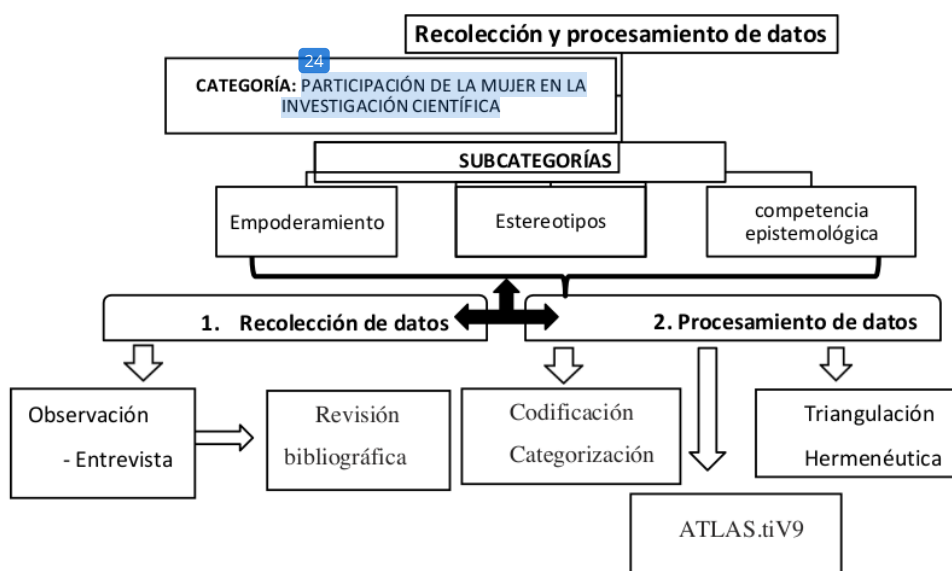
Recolección y procesamiento de datos

24

CATEGORÍA: PARTICIPACIÓN DE LA MUJER EN LA INVESTIGACIÓN CIENTÍFICA

SUBCATEGORÍAS

Empoderamiento

Estereotipos

competencia epistemológica

1. Recolección de datos

2. Procesamiento de datos

Observación - Entrevista

Revisión bibliográfica

Codificación Categorización

Triangulación Hermenéutica

ATLAS.tiV9